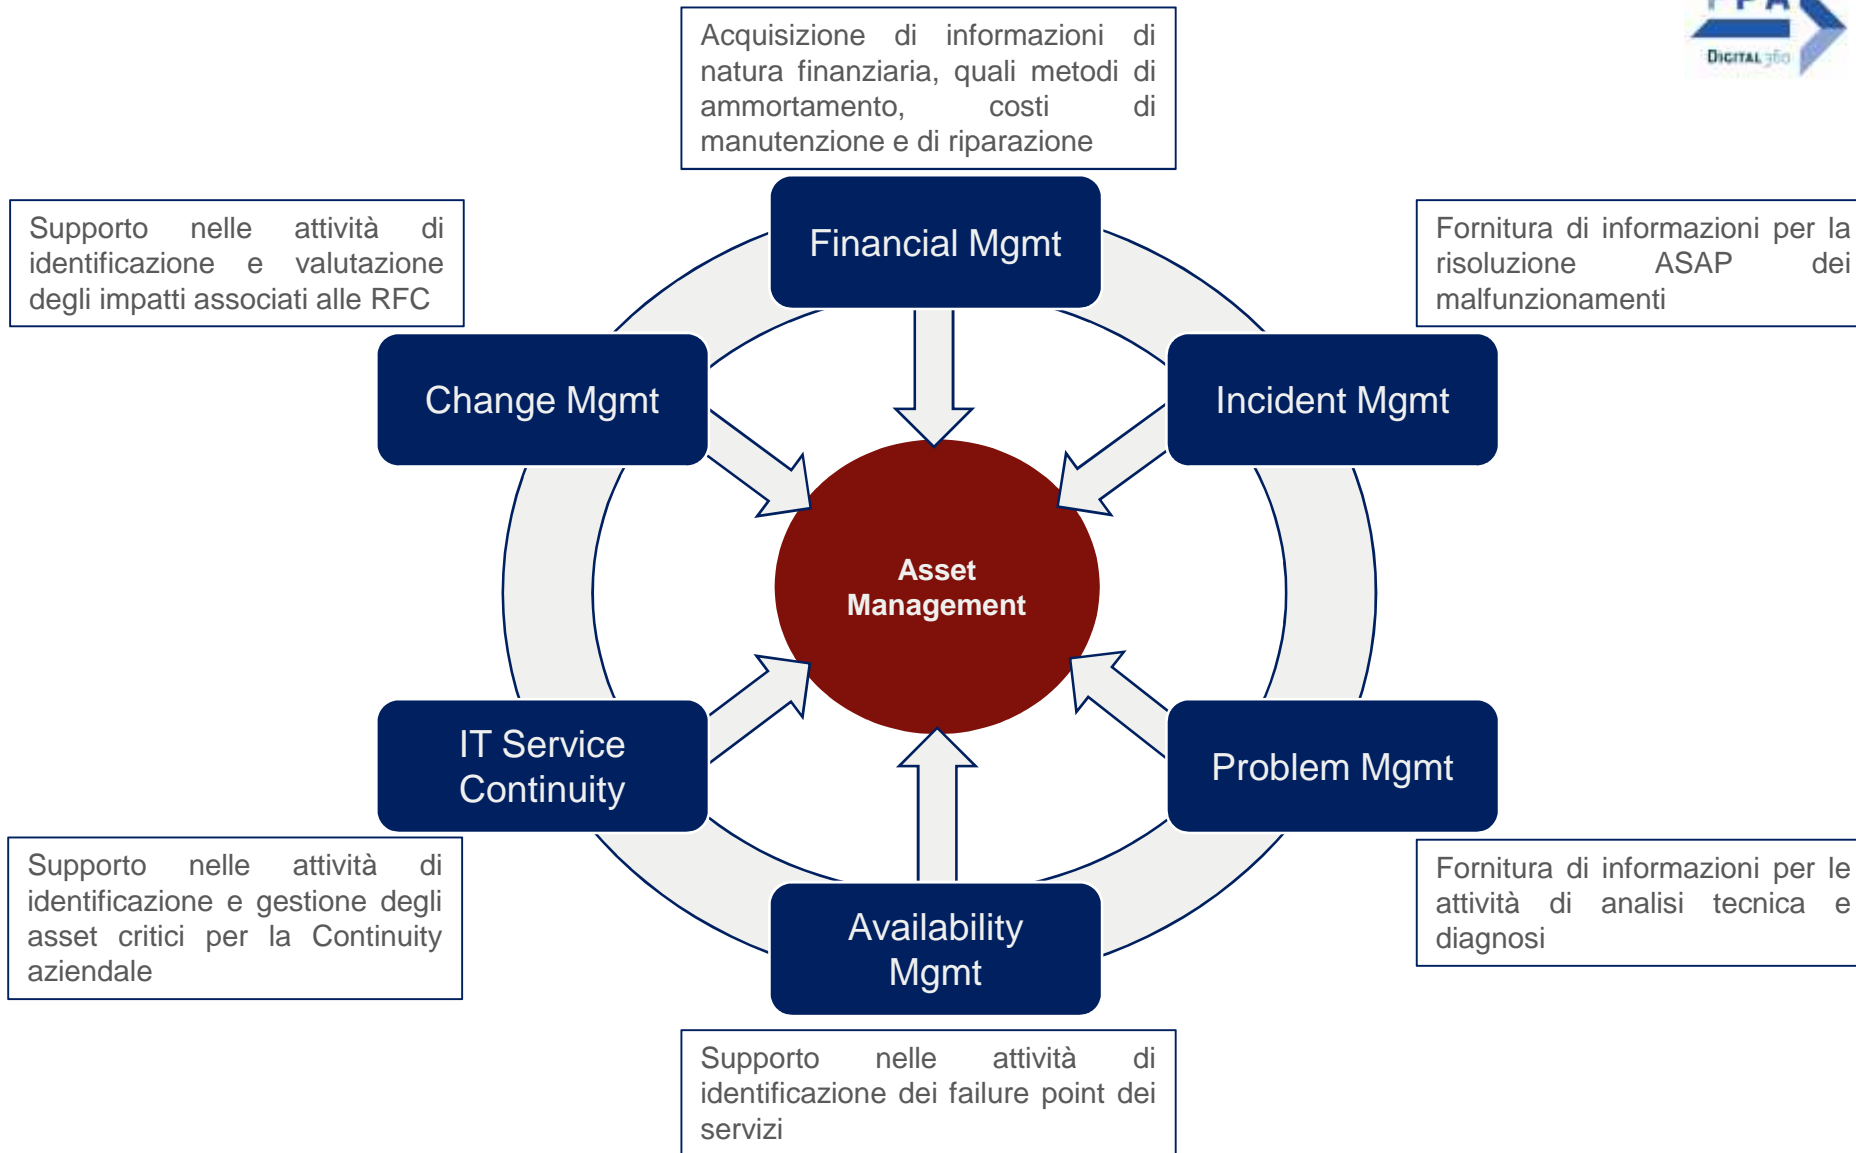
Acquisizione di informazioni di natura finanziaria, quali metodi di ammortamento, costi di manutenzione e di riparazione

DIGITAL 360

Supporto nelle attività di identificazione e valutazione degli impatti associati alle RFC

Financial Mgmt

Fornitura di informazioni per la risoluzione ASAP dei malfunzionamenti

Change Mgmt

Incident Mgmt

Asset Management

IT Service Continuity

Problem Mgmt

Supporto nelle attività di identificazione e gestione degli asset critici per la Continuity aziendale

Availability Mgmt

Fornitura di informazioni per le attività di analisi tecnica e diagnosi

Supporto nelle attività di identificazione dei failure point dei servizi